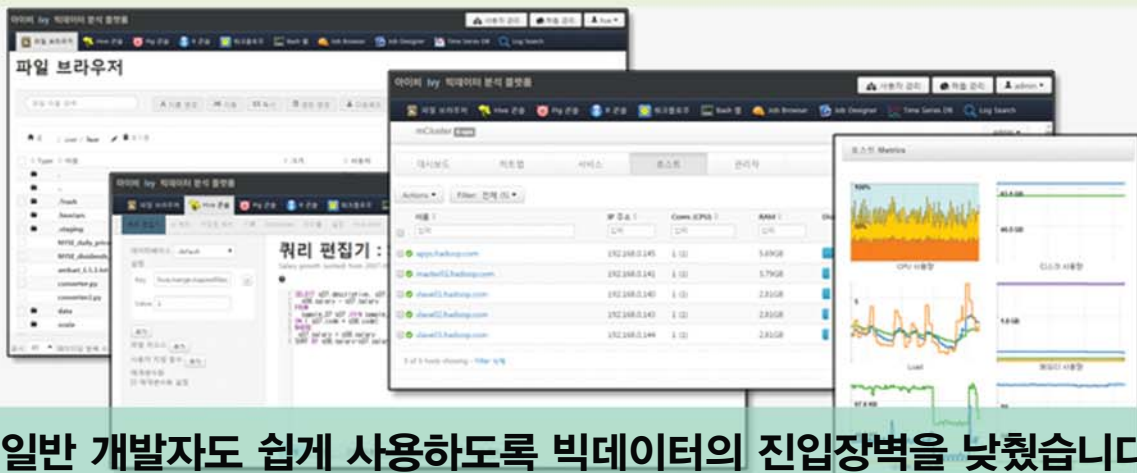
아이비 Ivy 빅데이터 분석 플랫폼

파일 브라우저

쿼리 편집기 :

아이비 Ivy 빅데이터 분석 플랫폼

Hive 편집

Pig 편집

Job Browser

Job Designer

Time Series DB

Log Search

mCluster

대시보드

히트맵

서비스

호스트

관리자

Actions

Filter: 전체 (5)

이름

IP 주소

Cores (CPU)

RAM

apps.hadoop.com

192.168.0.145

5.69GB

master01.hadoop.com

192.168.0.141

5.79GB

slave01.hadoop.com

192.168.0.140

2.81GB

slave02.hadoop.com

192.168.0.143

2.81GB

slave03.hadoop.com

192.168.0.144

2.81GB

호스트 Metrics

CPU 사용량

디스크 사용량

Load

메모리 사용량

.Trash

.hivetars

.staging

data

oozie

converter.py

converter2.py

일반 개발자도 쉽게 사용하도록 빅데이터의 진입장벽을 낮췄습니다